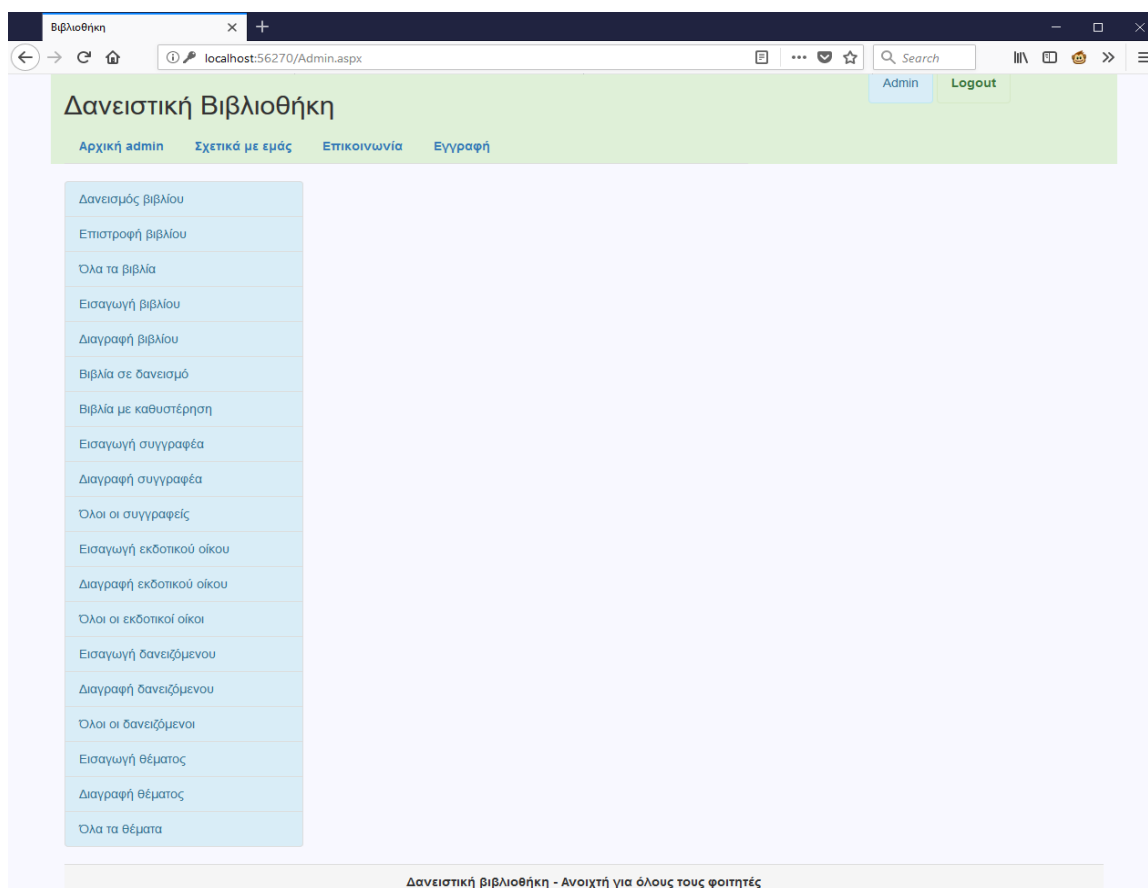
Βιβλιοθήκη

localhost:56270/Admin.aspx

Search

Admin Logout

Δανειστική Βιβλιοθήκη

Αρχική admin Σχετικά με εμάς Επικοινωνία Εγγραφή

Δανεισμός βιβλίου
Επιστροφή βιβλίου
Όλα τα βιβλία
Εισαγωγή βιβλίου
Διαγραφή βιβλίου
Βιβλία σε δανεισμό
Βιβλία με καθυστέρηση
Εισαγωγή συγγραφέα
Διαγραφή συγγραφέα
Όλοι οι συγγραφείς
Εισαγωγή εκδοτικού οίκου
Διαγραφή εκδοτικού οίκου
Όλοι οι εκδοτικοί οίκοι
Εισαγωγή δανειζόμενου
Διαγραφή δανειζόμενου
Όλοι οι δανειζόμενοι
Εισαγωγή θέματος
Διαγραφή θέματος
Όλα τα θέματα

Δανειστική βιβλιοθήκη - Ανοιχτή για όλους τους φοιτητές